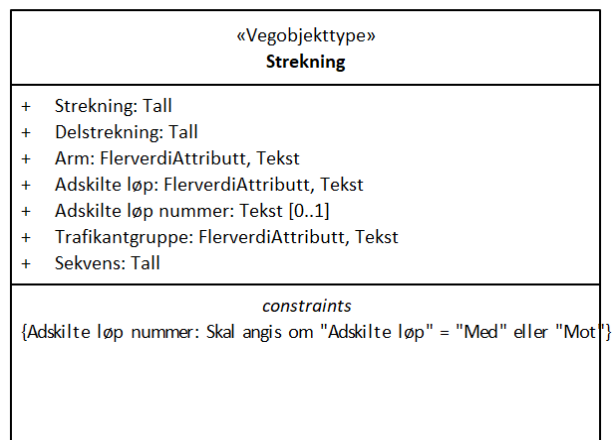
«Vegobjekttype»
Strekning

+ Strekning: Tall
+ Delstrekning: Tall
+ Arm: FlerverdiAttributt, Tekst
+ Adskilte løp: FlerverdiAttributt, Tekst
+ Adskilte løp nummer: Tekst [0..1]
+ Trafikantgruppe: FlerverdiAttributt, Tekst
+ Sekvens: Tall

constraints
{Adskilte løp nummer: Skal angis om "Adskilte løp" = "Med" eller "Mot"}